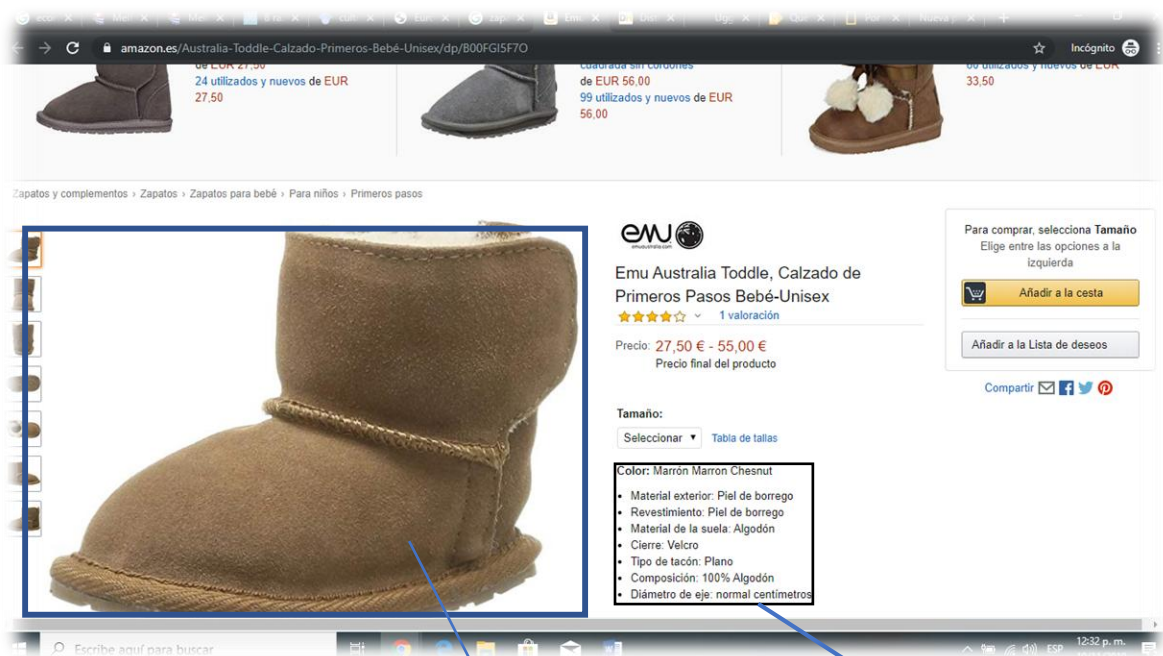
amazon.es/Australia-Toddle-Calzado-Primeros-Bebé-Unisex/dp/B00FGI5F7O

Incógnito

de EUR 27,50
24 utilizados y nuevos de EUR 27,50

cuadrada sin cordones
de EUR 56,00
99 utilizados y nuevos de EUR 56,00

60 utilizados y nuevos de EUR 33,50

Zapatos y complementos › Zapatos › Zapatos para bebé › Para niños › Primeros pasos

emu

Emu Australia Toddle, Calzado de Primeros Pasos Bebé-Unisex

1 valoración

Precio: 27,50 € - 55,00 €
Precio final del producto

Tamaño:
Seleccionar
Tabla de tallas

Color: Marrón Marron Chesnut
- Material exterior: Piel de borrego
- Revestimiento: Piel de borrego
- Material de la suela: Algodón
- Cierre: Velcro
- Tipo de tacón: Plano
- Composición: 100% Algodón
- Diámetro de eje: normal centímetros

Para comprar, selecciona Tamaño
Elige entre las opciones a la izquierda

Añadir a la cesta

Añadir a la Lista de deseos

Compartir

Escribe aquí para buscar

ESP 12:32 p. m.